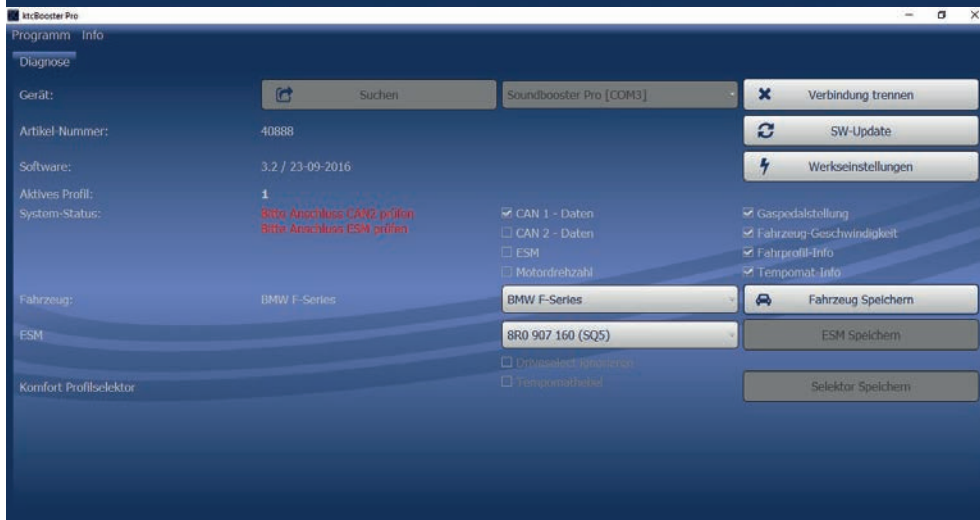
ktcBooster Pro

Programm Info

Diagnose

Gerät:

Suchen

Soundbooster Pro [COM3]

Verbindung trennen

Artikel-Nummer:

40888

SW-Update

Software:

3.2 / 23-09-2016

Werkseinstellungen

Aktives Profil:

1

System-Status:

Bitte Anschluss CAN2 prüfen
Bitte Anschluss ESM prüfen

☑ CAN 1 - Daten
☐ CAN 2 - Daten
☐ ESM
☐ Motordrehzahl

☑ Gaspedalstellung
☑ Fahrzeug-Geschwindigkeit
☑ Fahrprofil-Info
☑ Tempomat-Info

Fahrzeug:

BMW F-Series

BMW F-Series

Fahrzeug Speichern

ESM

8R0 907 160 (SQ5)

ESM Speichern

☐ Driveselect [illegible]
☐ Tempomathebel

Komfort Profilselektor

Selektor Speichern